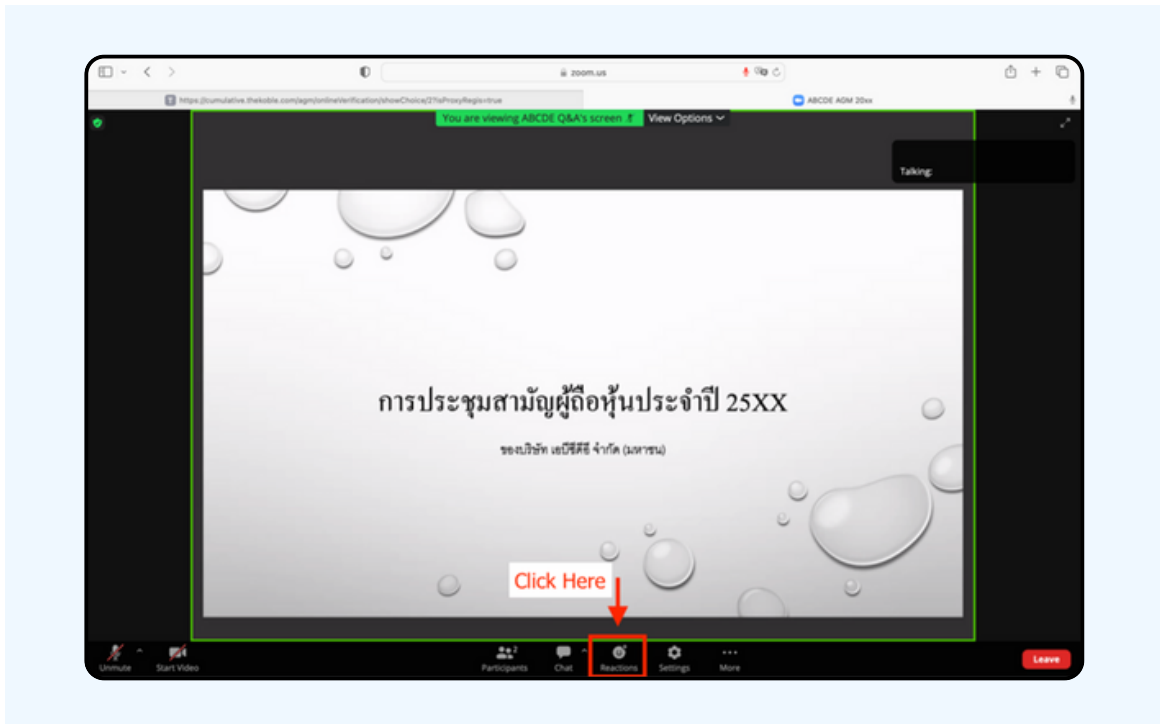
zoom.us

https://cumulative.thekoble.com/agm/onlineVerification/showChoice/2?isProxyRegis=true

ABCDE AGM 20xx

You are viewing ABCDE Q&A's screen

View Options

Talking:

การประชุมสามัญผู้ถือหุ้นประจำปี 25XX

ของบริษัท เอบีซีดีอี จำกัด (มหาชน)

Click Here

Unmute

Start Video

Participants

Chat

Reactions

Settings

More

Leave